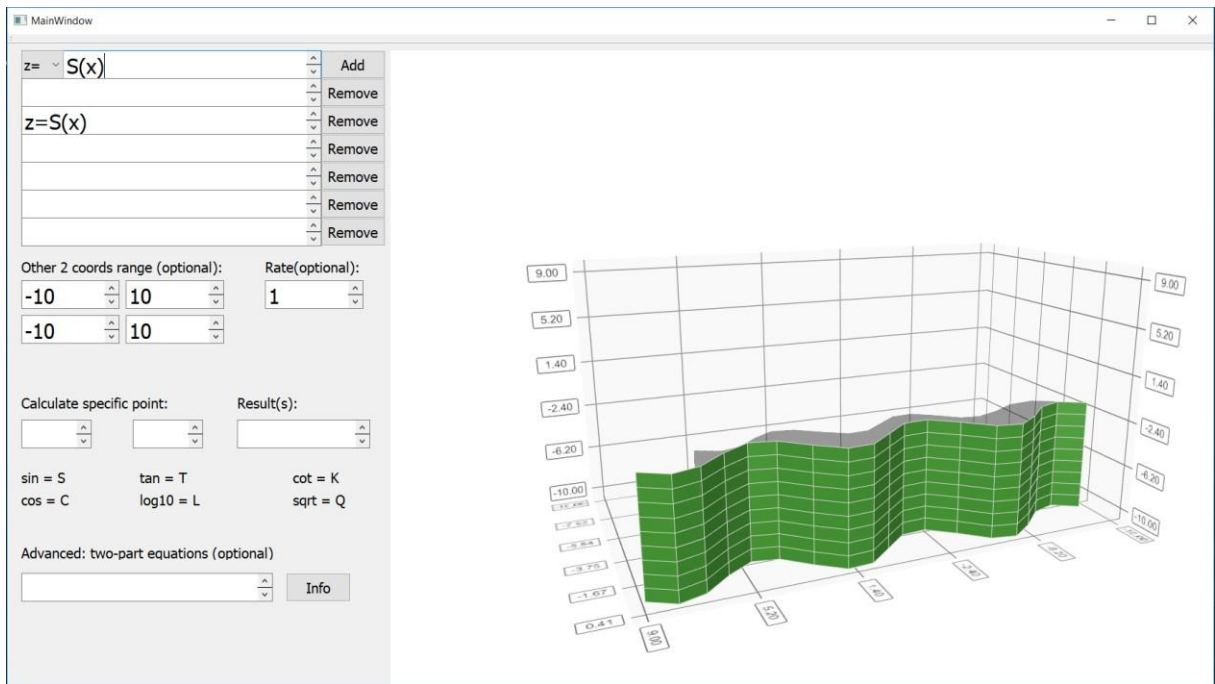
MainWindow

z= S(x) Add
Remove
z=S(x) Remove
Remove
Remove
Remove
Remove

Other 2 coords range (optional):
-10 10
-10 10

Rate(optional):
1

Calculate specific point:
Result(s):

sin = S
cos = C
tan = T
log10 = L
cot = K
sqrt = Q

Advanced: two-part equations (optional)
Info

9.00
5.20
1.40
-2.40
-6.20
-10.00
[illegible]
-7.92
-5.84
-3.75
-1.67
0.41
9.00
5.20
1.40
-2.40
-6.20
-10.00
9.00
5.20
1.40
-2.40
-6.20
-10.00
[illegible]